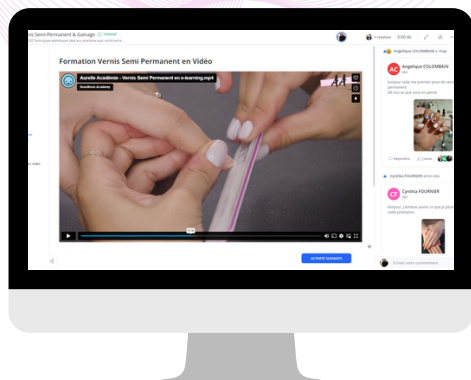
ns Semi-Permanent & Gainage

Formation Vernis Semi Permanent en Vidéo

Aurelie Académie - Vernis Semi Permanent en e-learning.mp4

AurelAcademie

AC Angelique COLOMBAIN

CF Cynthia FOURNIER

Cynthia FOURNIER

ACTIVITÉ SUIVANTE